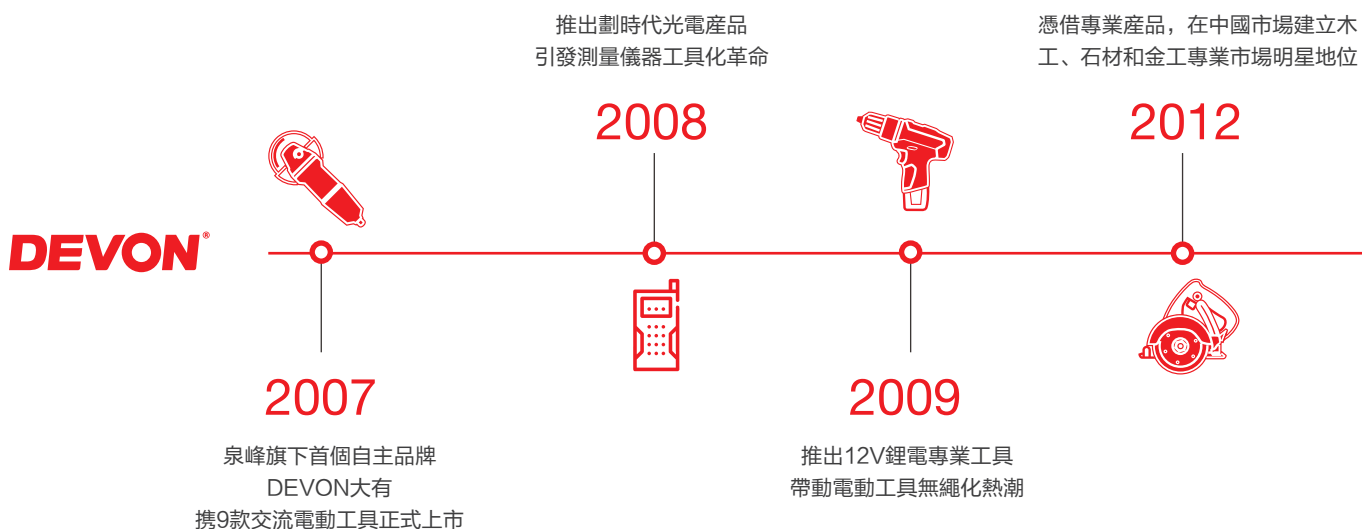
推出劃時代光電產品
引發測量儀器工具化革命

憑借專業產品，在中國市場建立木工、石材和金工專業市場明星地位

2008

2012

DEVON®

2007

泉峰旗下首個自主品牌
DEVON大有
携9款交流電動工具正式上市

2009

推出12V鋰電專業工具
帶動電動工具無繩化熱潮